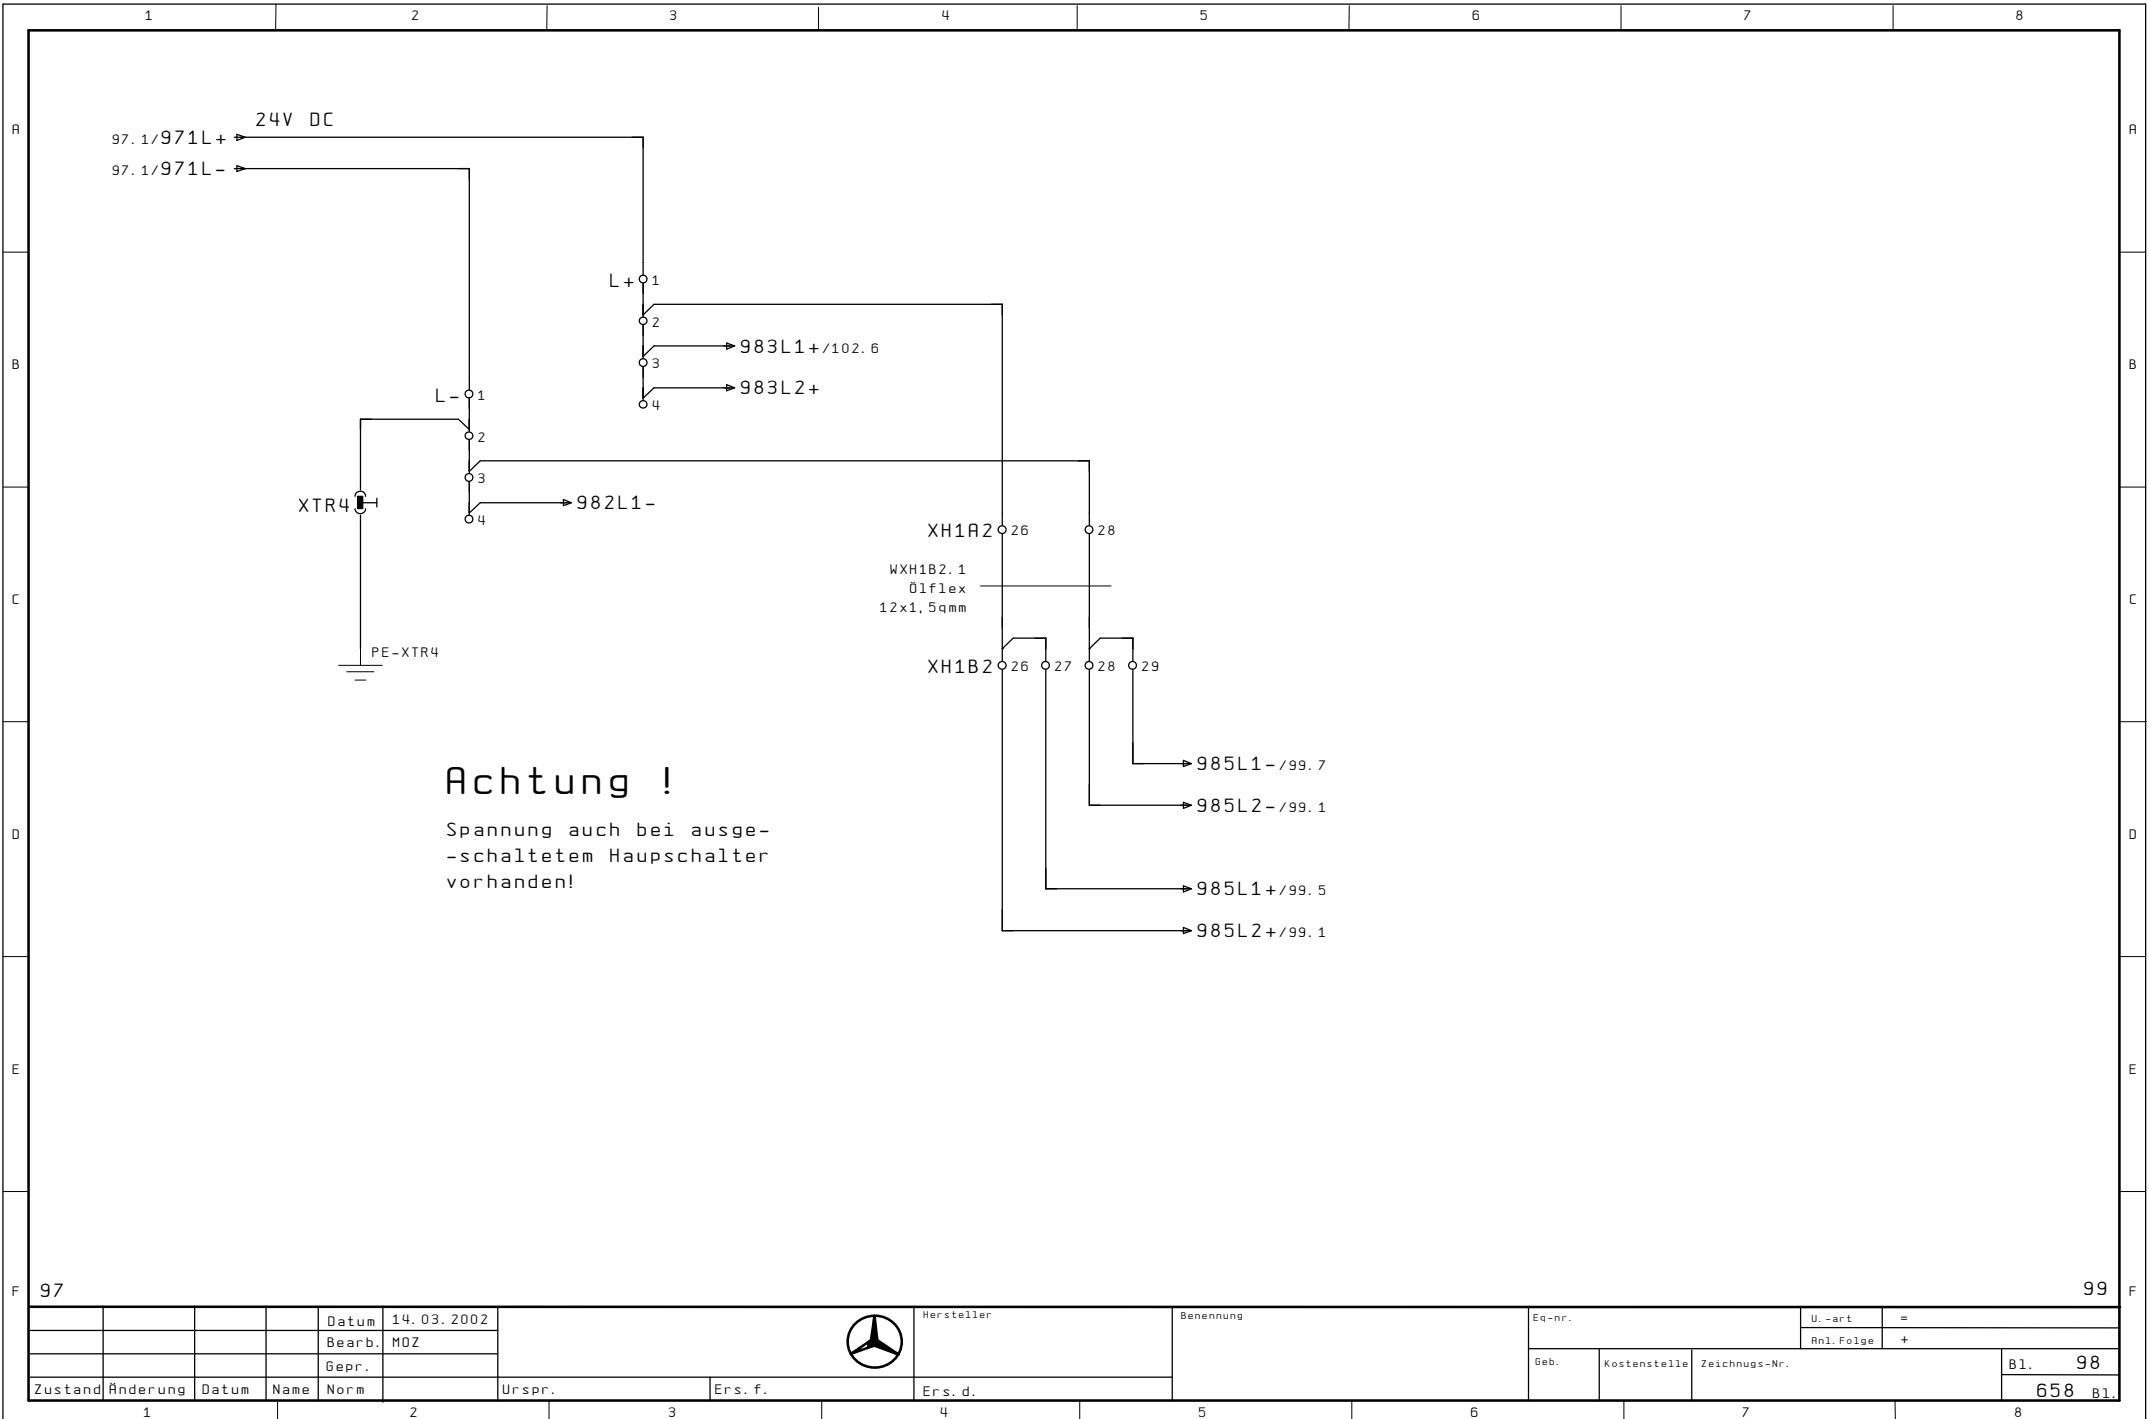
1 2 3 4 5 6 7 8

A

24V DC
97.1/971L+
97.1/971L-

L+ 1
2
983L1+/102.6
3
983L2+
4

B

L- 1
2
3
XTR4
982L1-
4

XH1A2 26 28

C

WXH1B2.1
Ölflex
12x1,5qmm

XH1B2 26 27 28 29

PE-XTR4

985L1-/99.7
985L2-/99.1

D

Achtung !

Spannung auch bei ausgeschaltetem Haupschalter vorhanden!

985L1+/99.5
985L2+/99.1

E

F

97

99

| | | | | Datum | 14.03.2002 | | Hersteller | Benennung | Eq-nr. | U.-art | = |
|---|---|---|---|---|---|---|---|---|---|---|---|
| | | | | Bearb. | MOZ | | | | | Anl.Folge | + |
| | | | | Gepr. | | | | | Geb. Kostenstelle Zeichnugs-Nr. | Bl. | 98 |
| Zustand | Änderung | Datum | Name | Norm | | Urspr. Ers.f. | Ers.d. | | | 658 | Bl. |

1 2 3 4 5 6 7 8